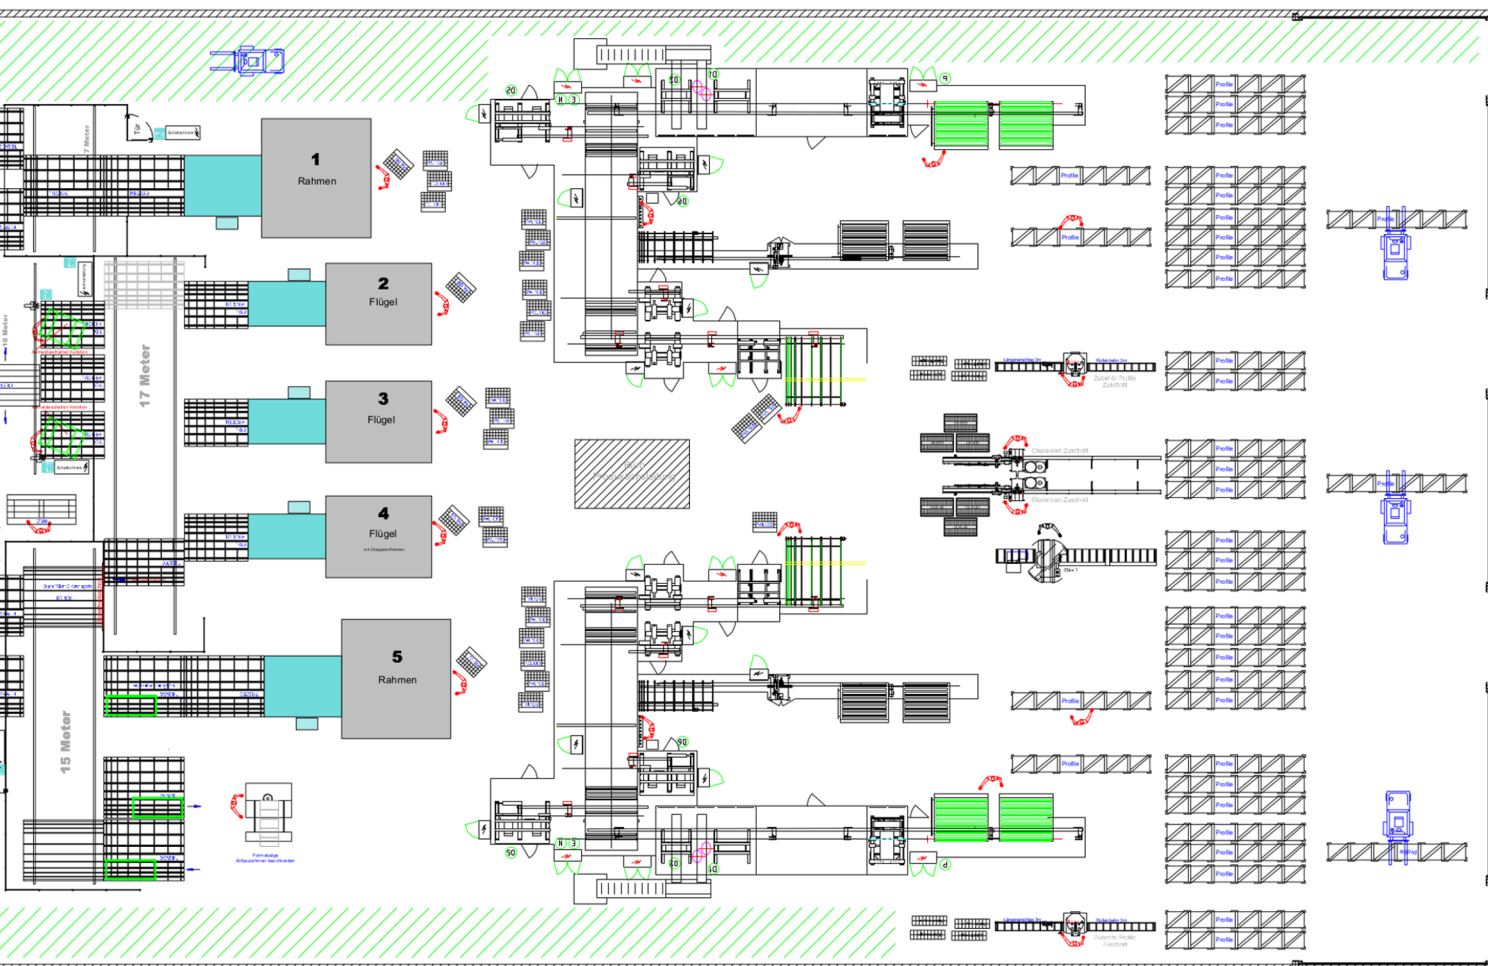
1
Rahmen

2
Flügel

3
Flügel

4
Flügel

5
Rahmen

17 Meter

15 Meter

7 Meter

10 Meter

Tür

Profile
Profile
Profile
Profile
Profile
Profile
Profile
Profile
Profile
Profile
Profile
Profile
Profile
Profile
Profile
Profile
Profile
Profile
Profile
Profile
Profile
Profile
Profile
Profile
Profile
Profile
Profile
Profile
Profile
Profile
Profile

Zuschnitt Profile
Zuschnitt

Glasleisten Zuschnitt
Glasleisten Zuschnitt

20
30
10
10
9
50
30
10
10
d